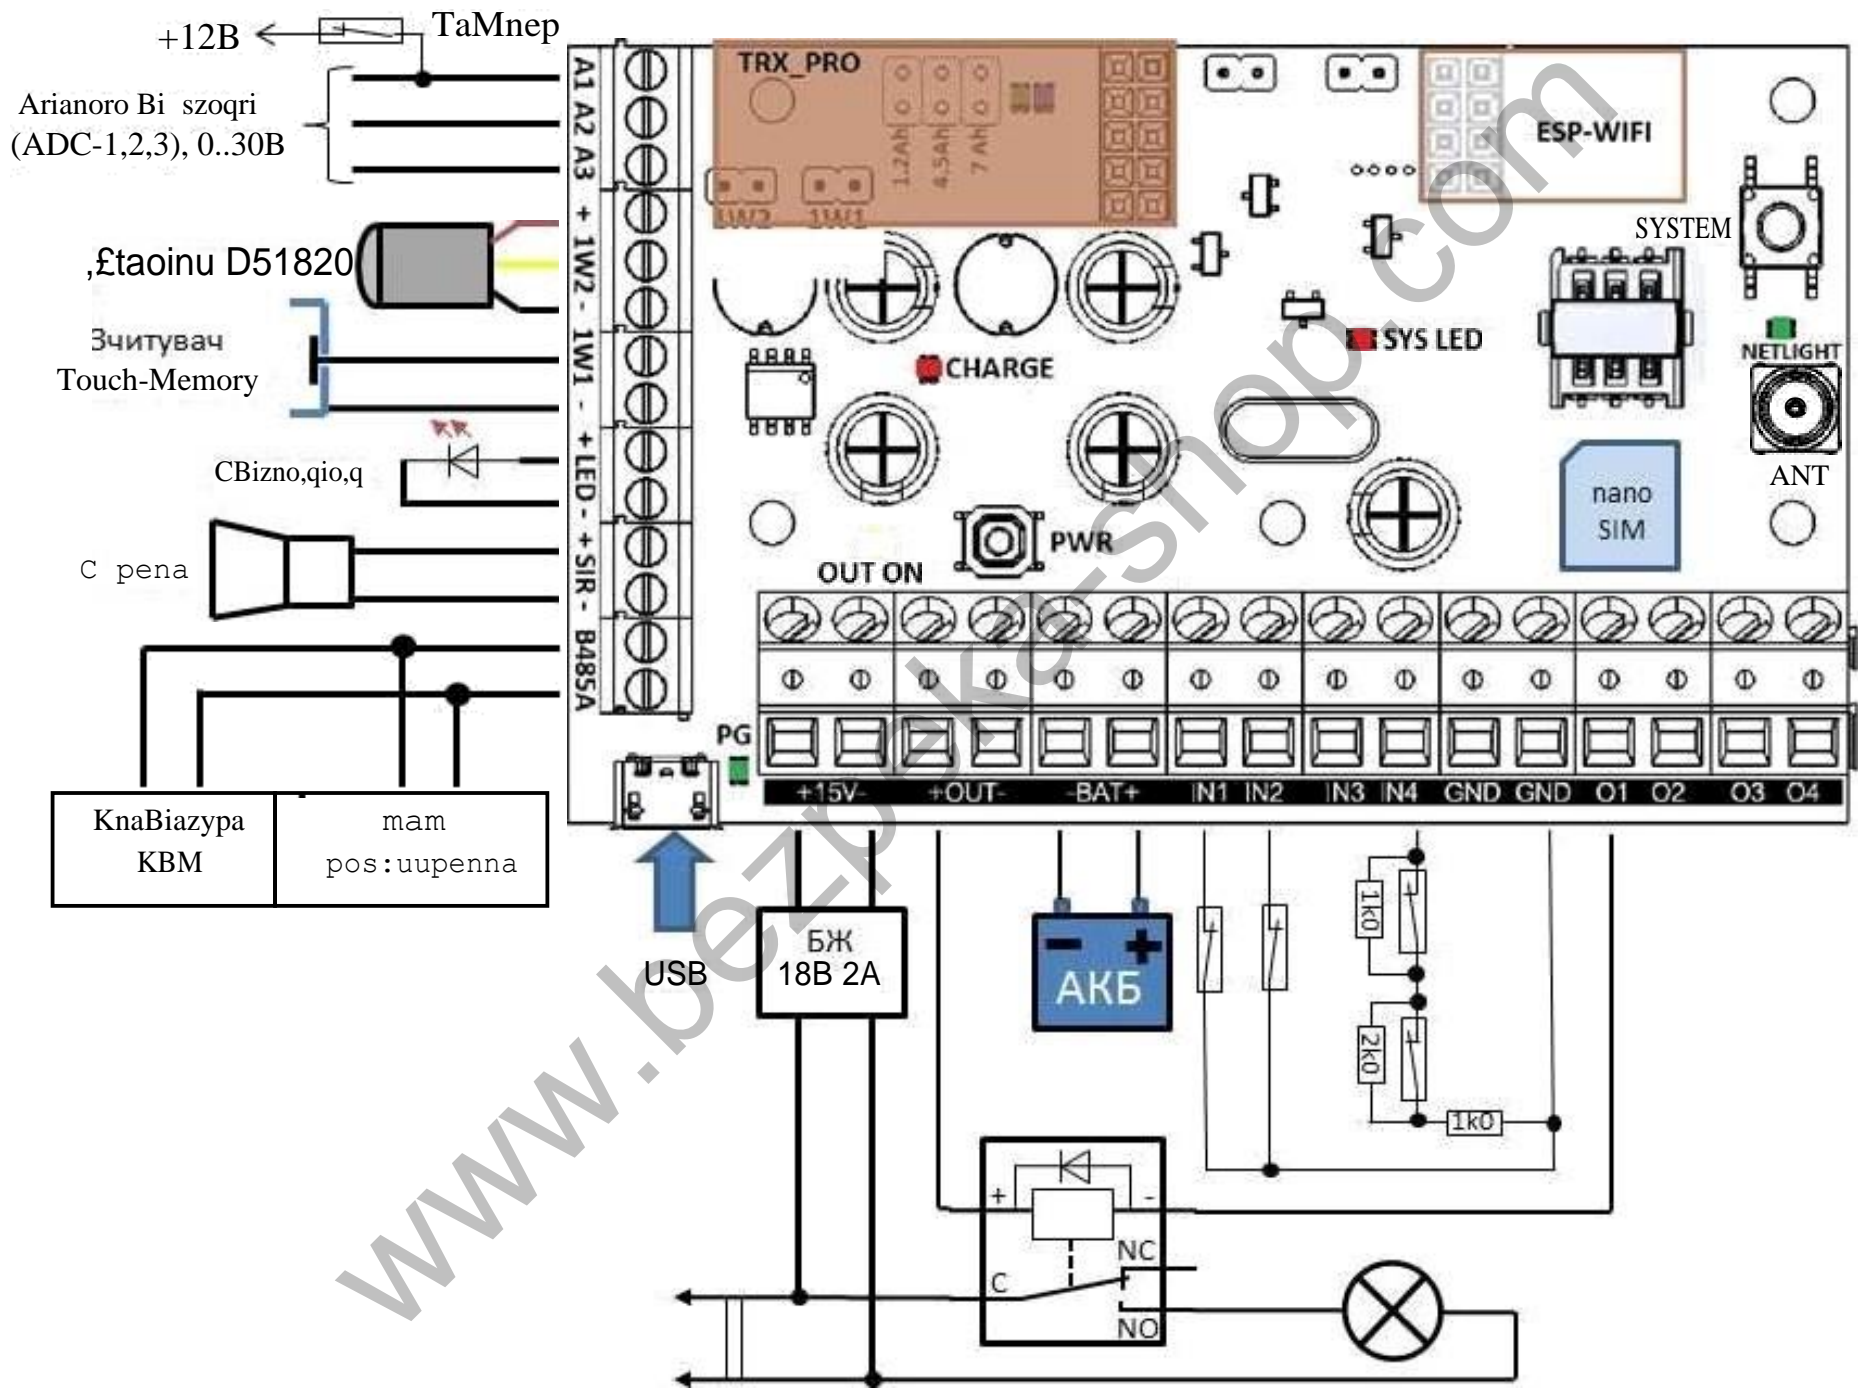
+12В
ТаМпер
Arianoro Bi szoqri (ADC-1,2,3), 0..30B
,£taoinu D51820
Зчитувач Touch-Memory
CBizno,qio,q
C pena
KnaBiazypa KBM
mam pos:uupenna
A1 A2 A3 + 1W2 - 1W1 - + LED - + SIR - B485A
TRX_PRO
1,2Ah 4,5Ah 7Ah
1W2 1W1
ESP-WIFI
SYSTEM
SYS LED
CHARGE
NETLIGHT
ANT
nano SIM
PWR
OUT ON
PG
+15V- +OUT- -BAT+ IN1 IN2 IN3 IN4 GND GND O1 O2 O3 O4
USB
БЖ 18В 2А
АКБ
1k0
2k0
1k0
+ -
NC
C
NO
www.bezpeka-shop.com